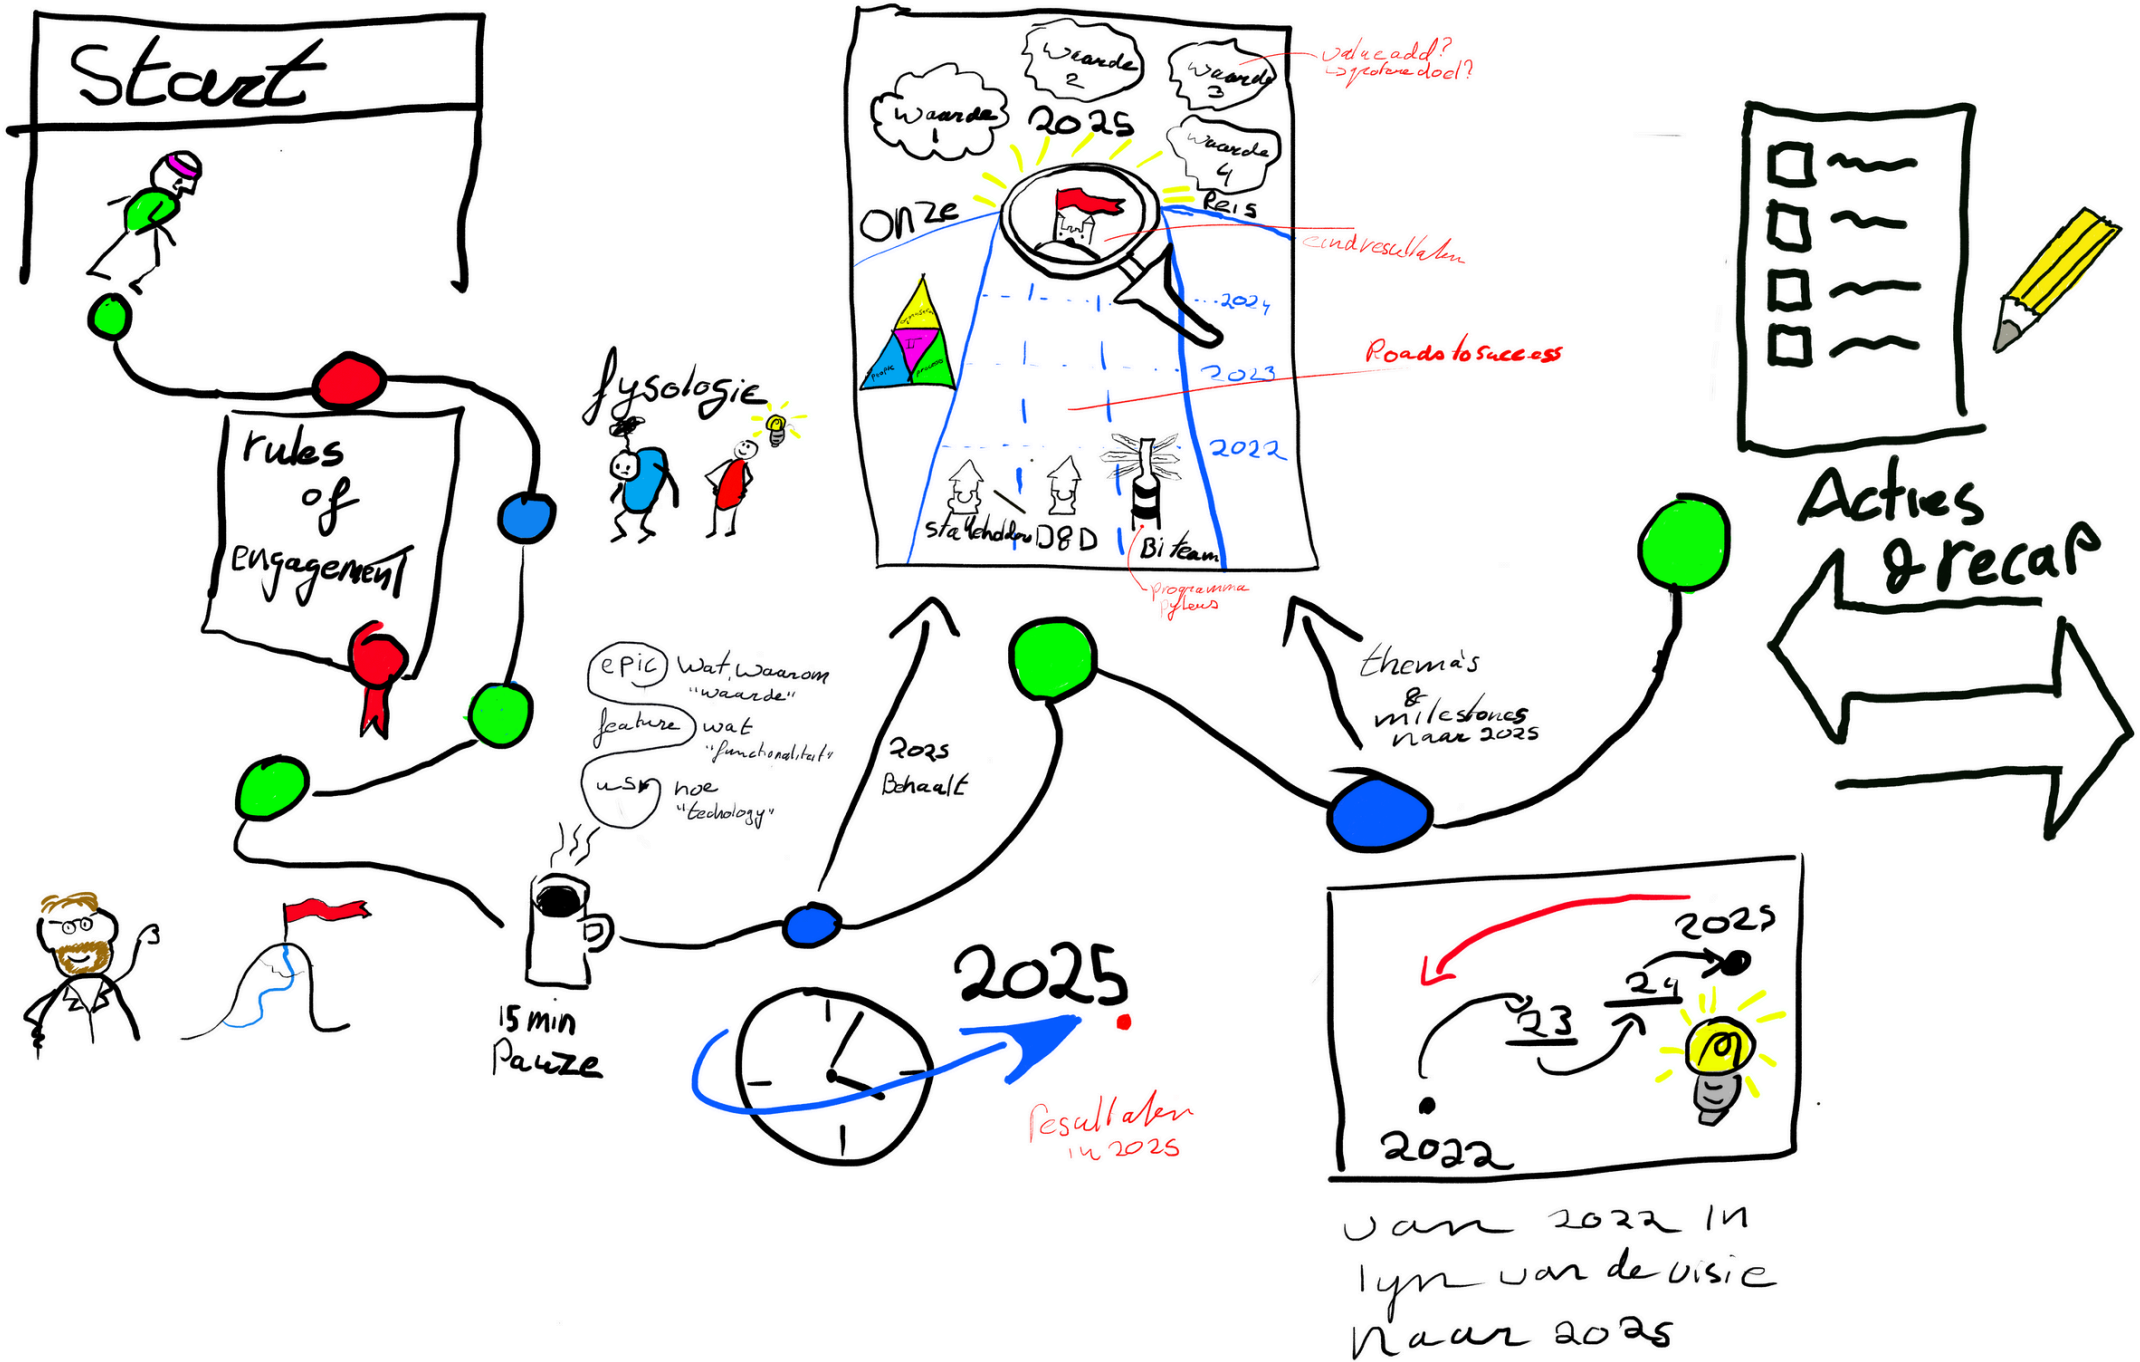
Start

rules of engagement

fysologie

epic wat, waarom "waarde"
feature wat "functionaliteit"
usr hoe "technology"

15 min Pauze

2025 Behaalt

2025

resultaten in 2025

waarde 1
waarde 2
waarde 3
waarde 4
2025
Onze Reis
valueadd? gedeeld doel?
eindresultaten
2024
2023
Roads to success
2022
stakeholders
D&D
Bi team
programma pijlers

thema's & milestones naar 2025

Acties & recap

2025
24
23
2022

van 2022 in lijn van de visie naar 2025